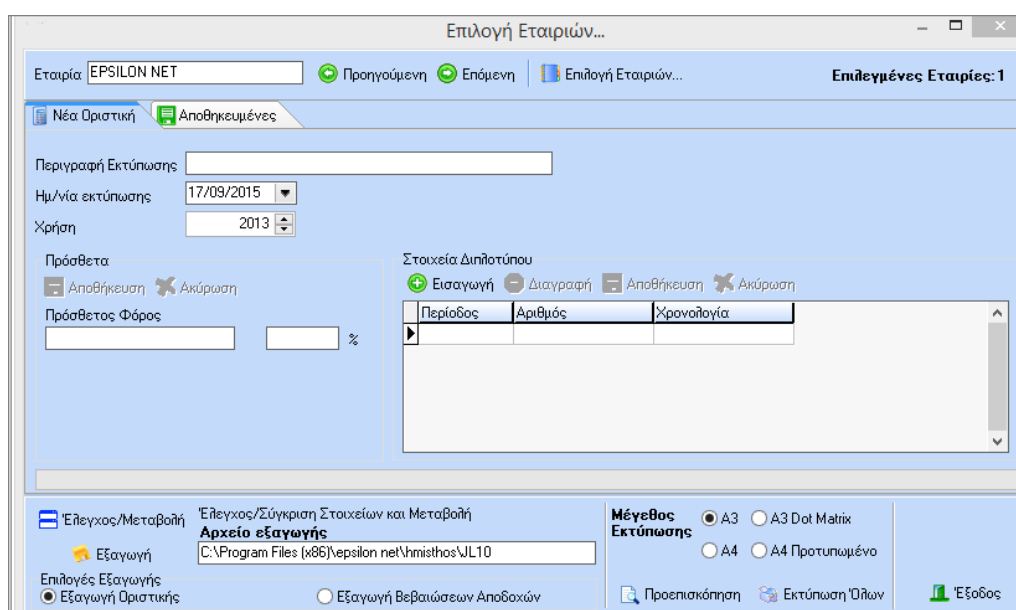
Επιλογή Εταιριών...

Εταιρία EPSILON NET
Προηγούμενη
Επόμενη
Επιλογή Εταιριών...
Επιλεγμένες Εταιρίες:1

Νέα Οριστική
Αποθηκευμένες

Περιγραφή Εκτύπωσης
Ημ/νία εκτύπωσης 17/09/2015
Χρήση 2013

Πρόσθετα
Αποθήκευση
Ακύρωση
Πρόσθετος Φόρος
%

Στοιχεία Διπλοτύπου
Εισαγωγή
Διαγραφή
Αποθήκευση
Ακύρωση

| Περίοδος | Αριθμός | Χρονολογία |
|---|---|---|
| | | |

Έλεγχος/Μεταβολή
Έλεγχος/Σύγκριση Στοιχείων και Μεταβολή
Αρχείο εξαγωγής
Εξαγωγή
C:\Program Files (x86)\epsilon net\hmisthos\JL10
Επιλογές Εξαγωγής
Εξαγωγή Οριστικής
Εξαγωγή Βεβαιώσεων Αποδοχών

Μέγεθος Εκτύπωσης
A3
A3 Dot Matrix
A4
A4 Προτυπωμένο
Προεπισκόπηση
Εκτύπωση Όλων
Έξοδος